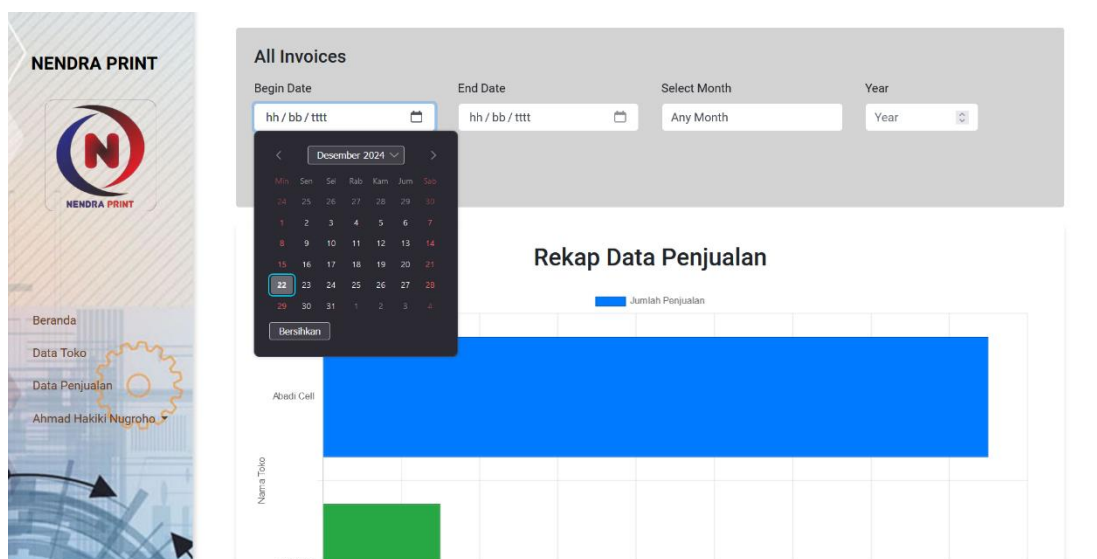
NENDRA PRINT

NENDRA PRINT

Beranda
Data Toko
Data Penjualan
Ahmad Hakiki Nugroho ▾

All Invoices

Begin Date
hh / bb / tttt

End Date
hh / bb / tttt

Select Month
Any Month

Year
Year

Desember 2024

| Min | Sen | Sel | Rab | Kam | Jum | Sab |
|---|---|---|---|---|---|---|
| 24 | 25 | 26 | 27 | 28 | 29 | 30 |
| 1 | 2 | 3 | 4 | 5 | 6 | 7 |
| 8 | 9 | 10 | 11 | 12 | 13 | 14 |
| 15 | 16 | 17 | 18 | 19 | 20 | 21 |
| 22 | 23 | 24 | 25 | 26 | 27 | 28 |
| 29 | 30 | 31 | 1 | 2 | 3 | 4 |

Bersihkan

Rekap Data Penjualan

Jumlah Penjualan

Abadi Cell

Nama Toko